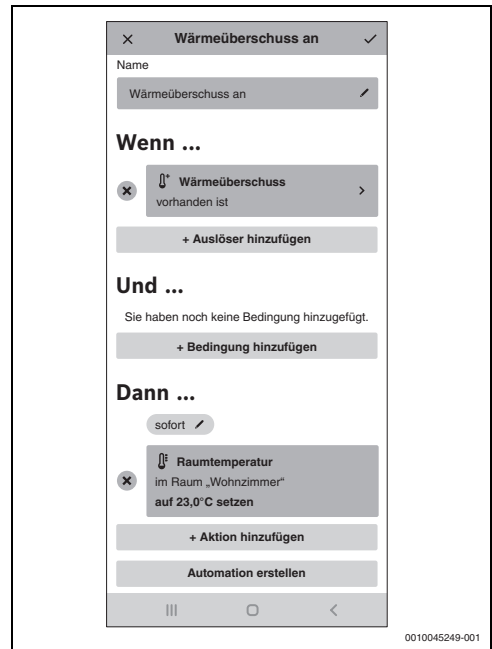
Wärmeüberschuss an

Name

Wärmeüberschuss an

Wenn ...

Wärmeüberschuss
vorhanden ist

+ Auslöser hinzufügen

Und ...

Sie haben noch keine Bedingung hinzugefügt.

+ Bedingung hinzufügen

Dann ...

sofort

Raumtemperatur
im Raum „Wohnzimmer“
auf 23,0°C setzen

+ Aktion hinzufügen

Automation erstellen

0010045249-001